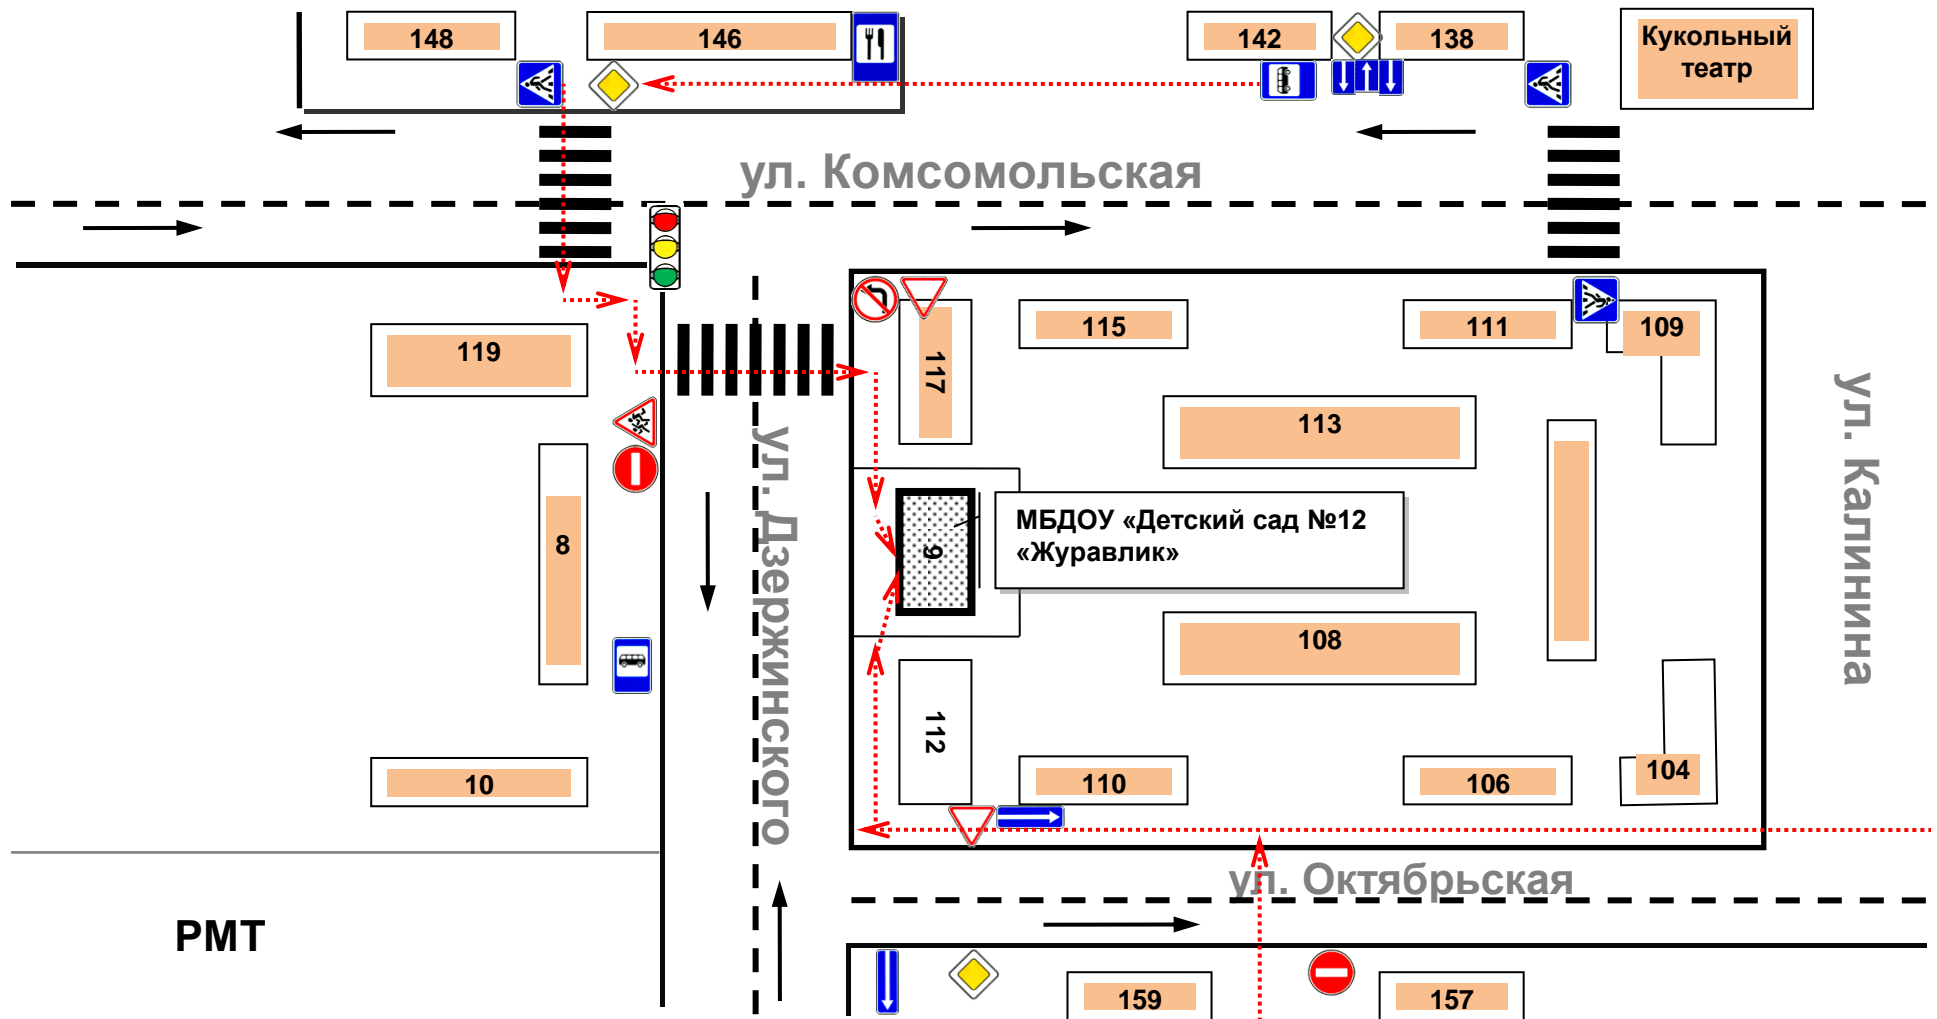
148

146

142

138

Кукольный театр

ул. Комсомольская

119

115

111

109

117

113

8

МБДОУ «Детский сад №12 «Журавлик»

9

ул. Дзержинского

ул. Калинина

108

112

10

110

106

104

ул. Октябрьская

РМТ

159

157